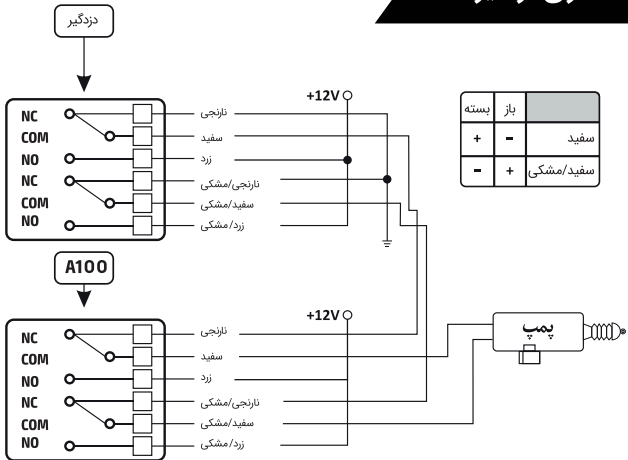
دزدگیر

NC
COM
NO
NC
COM
NO

نارنجی
سفید
زرد
نارنجی/مشکی
سفید/مشکی
زرد/مشکی

+12V

| | باز | بسته |
|---|---|---|
| سفید | - | + |
| سفید/مشکی | + | - |

A100

NC
COM
NO
NC
COM
NO

نارنجی
سفید
زرد
نارنجی/مشکی
سفید/مشکی
زرد/مشکی

+12V

پمپ